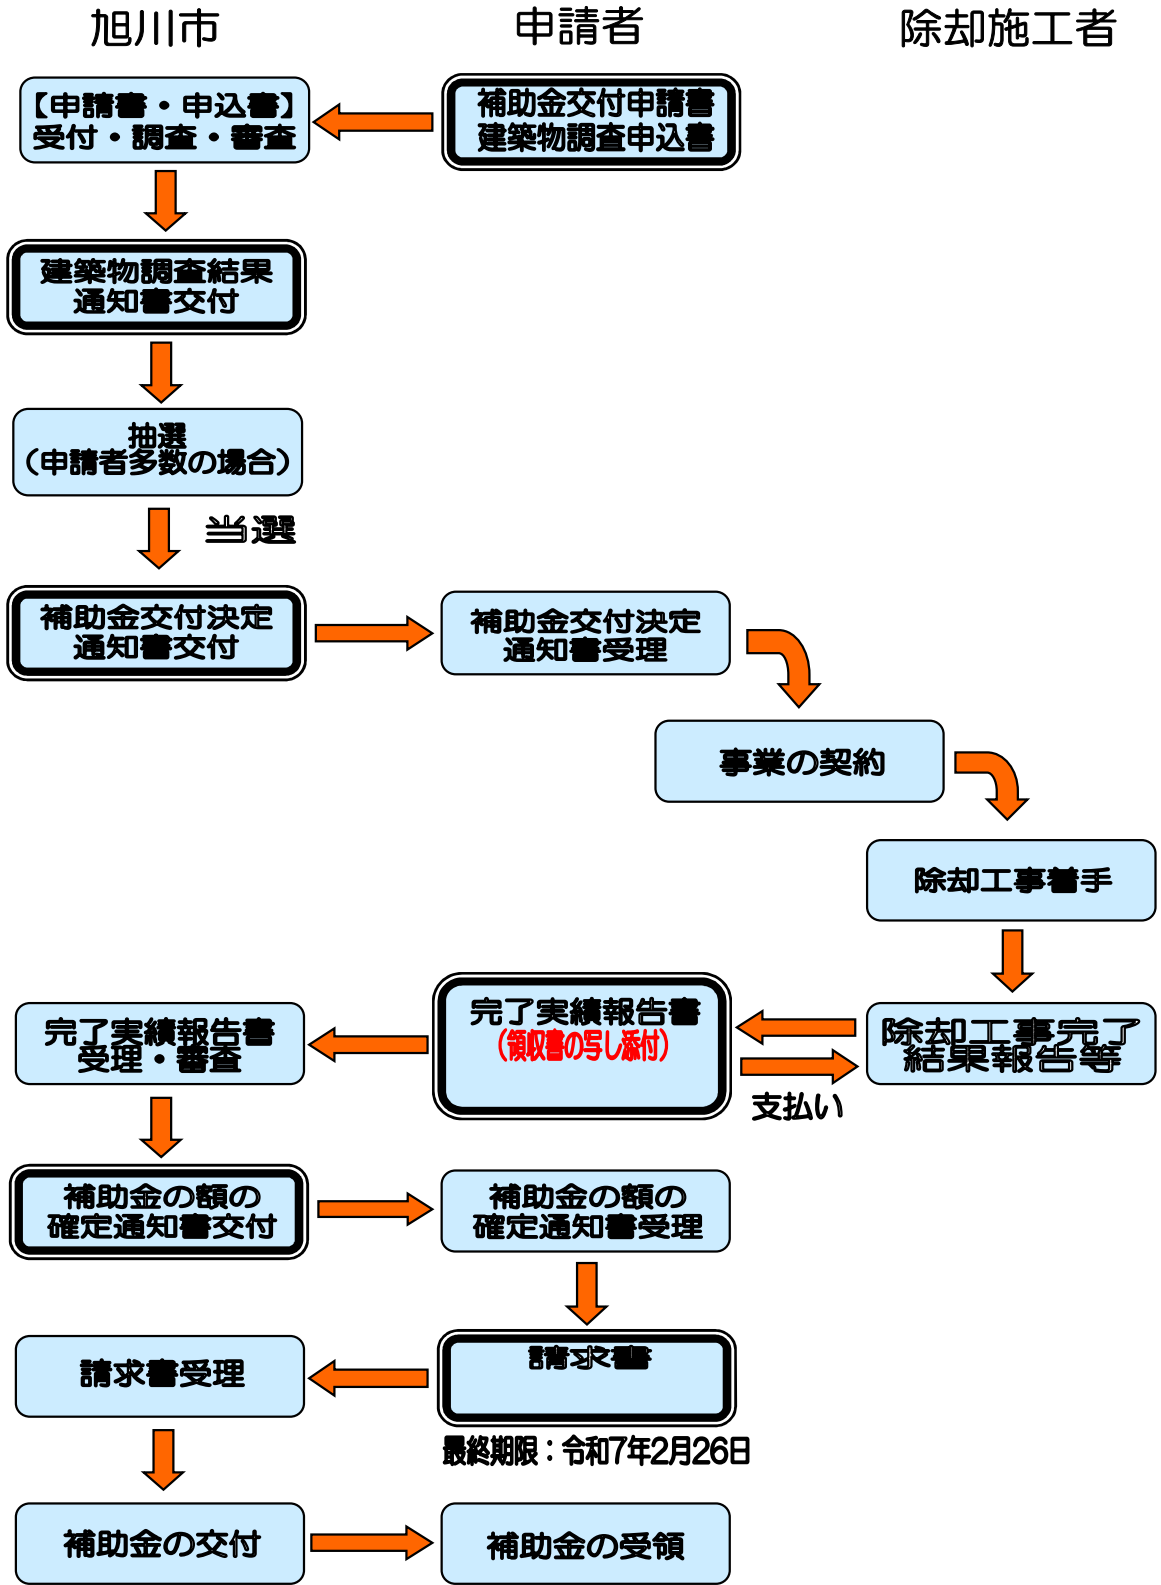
旭川市

申請者

除却施工者

【申請書・申込書】受付・調査・審査

補助金交付申請書 建築物調査申込書

建築物調査結果 通知書交付

抽選 (申請者多数の場合)

当選

補助金交付決定 通知書交付

補助金交付決定 通知書受理

事業の契約

除却工事着手

完了実績報告書受理・審査

完了実績報告書 (領収書の写し添付)

除却工事完了 結果報告等

支払い

補助金の額の 確定通知書交付

補助金の額の 確定通知書受理

請求書受理

請求書

最終期限：令和7年2月26日

補助金の交付

補助金の受領